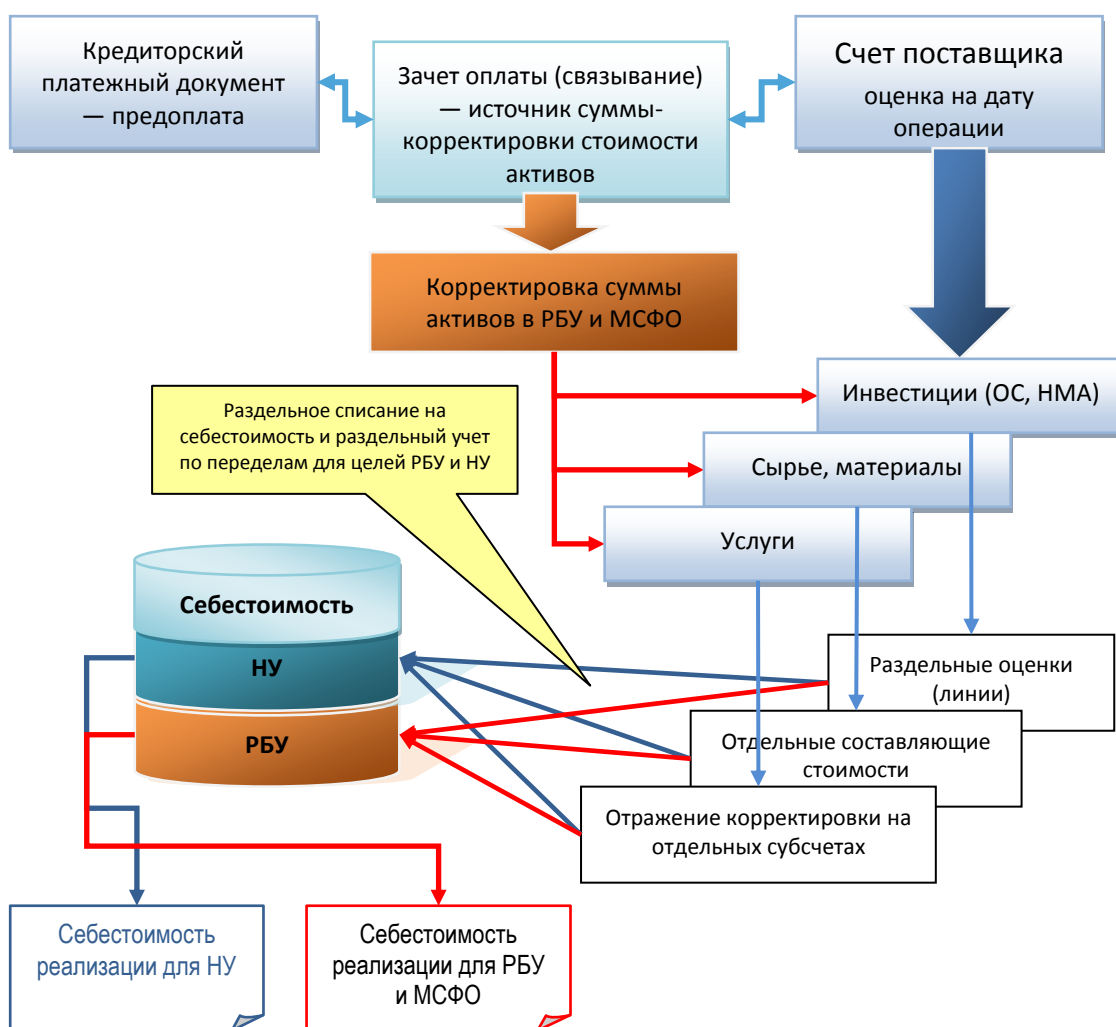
Кредиторский платежный документ — предоплата

Зачет оплаты (связывание) — источник суммы-корректировки стоимости активов

Счет поставщика

оценка на дату операции

Корректировка суммы активов в РБУ и МСФО

Инвестиции (ОС, НМА)

Раздельное списание на себестоимость и раздельный учет по переделам для целей РБУ и НУ

Сырье, материалы

Услуги

Себестоимость

НУ

РБУ

Раздельные оценки (линии)

Отдельные составляющие стоимости

Отражение корректировки на отдельных субсчетах

Себестоимость реализации для НУ

Себестоимость реализации для РБУ и МСФО